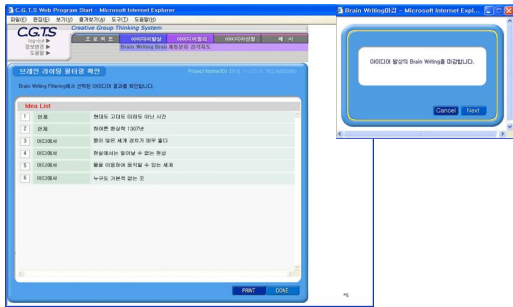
C.G.T.S Web Program Start - Microsoft Internet Explorer

파일(F) 편집(E) 보기(V) 즐겨찾기(A) 도구(T) 도움말(H)

C.G.T.S

Creative Group Thinking System

프로젝트 | 아이디어발상 | 아이디어평가 | 아이디어선정 | 회의

Brain Writing Brain 계획보의 걸과화도

브레인 라이팅 필터링 확인

Project Name(ID) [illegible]

Brain Writing Filtering에서 선택된 아이디어 결과를 확인합니다.

Idea List

| | | |
|---|---|---|
| 1 | 인쇄 | 현대도 고대도 아닌 시간 |
| 2 | 인쇄 | 하이렌 판상적 1307년 |
| 3 | 아이디어 | 환이 많은 세계 경지가 아주 멀다 |
| 4 | 아이디어 | 현실에서는 일어날 수 없는 현상 |
| 5 | 아이디어 | 물을 이용하여 움직일 수 있는 세계 |
| 6 | 아이디어 | 누구도 기본적 없는 것 |

PRINT DONE

Brain Writing마감 - Microsoft Internet Expl...

아이디어 발상의 Brain Writing을 마감합니다.

Cancel Next